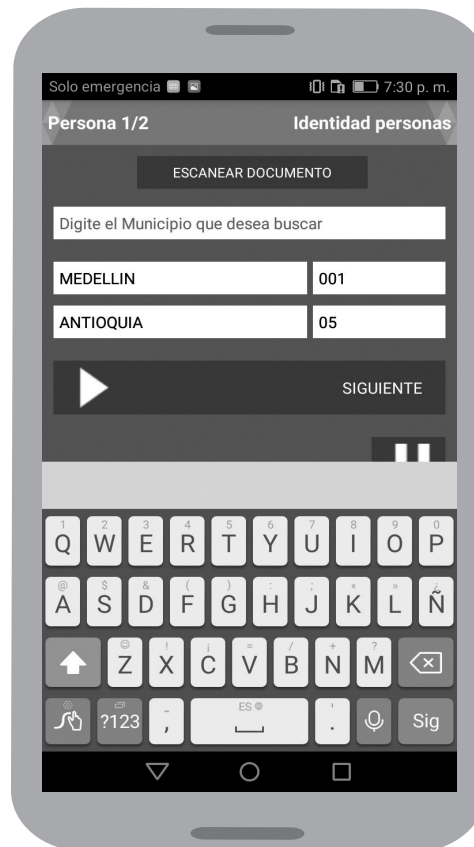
Solo emergencia 7:30 p. m.

Persona 1/2 Identidad personas

ESCANEAR DOCUMENTO

Digite el Municipio que desea buscar

| MEDELLIN | 001 |
|---|---|
| ANTIOQUIA | 05 |

SIGUIENTE

1 Q 2 W 3 E 4 R 5 T 6 Y 7 U 8 I 9 O 0 P
@ A $ S & D ( F ) G : H ; J « K » L ¿ Ñ
Z ! X ¡ C = V / B + N ? M
?123 , ES . Sig